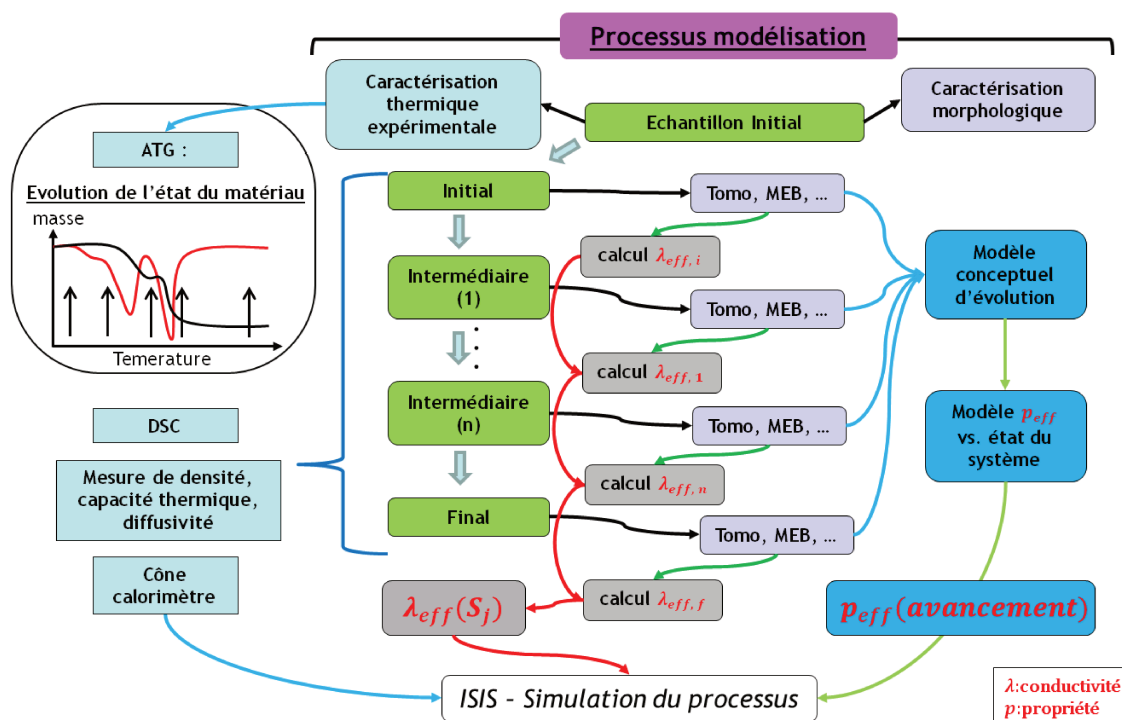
Processus modélisation

Caractérisation thermique expérimentale

Echantillon Initial

Caractérisation morphologique

ATG :

Evolution de l'état du matériau

masse

Temerature

Initial

Tomo, MEB, …

calcul $\lambda_{eff,\,i}$

Intermédiaire (1)

Tomo, MEB, …

Modèle conceptuel d'évolution

calcul $\lambda_{eff,\,1}$

Intermédiaire (n)

Tomo, MEB, …

Modèle $p_{eff}$ vs. état du système

DSC

Mesure de densité, capacité thermique, diffusivité

calcul $\lambda_{eff,\,n}$

Final

Tomo, MEB, …

Cône calorimètre

$\lambda_{eff}(S_j)$

calcul $\lambda_{eff,\,f}$

$p_{eff}(avancement)$

ISIS – Simulation du processus

$\lambda$:conductivité
$p$:propriété